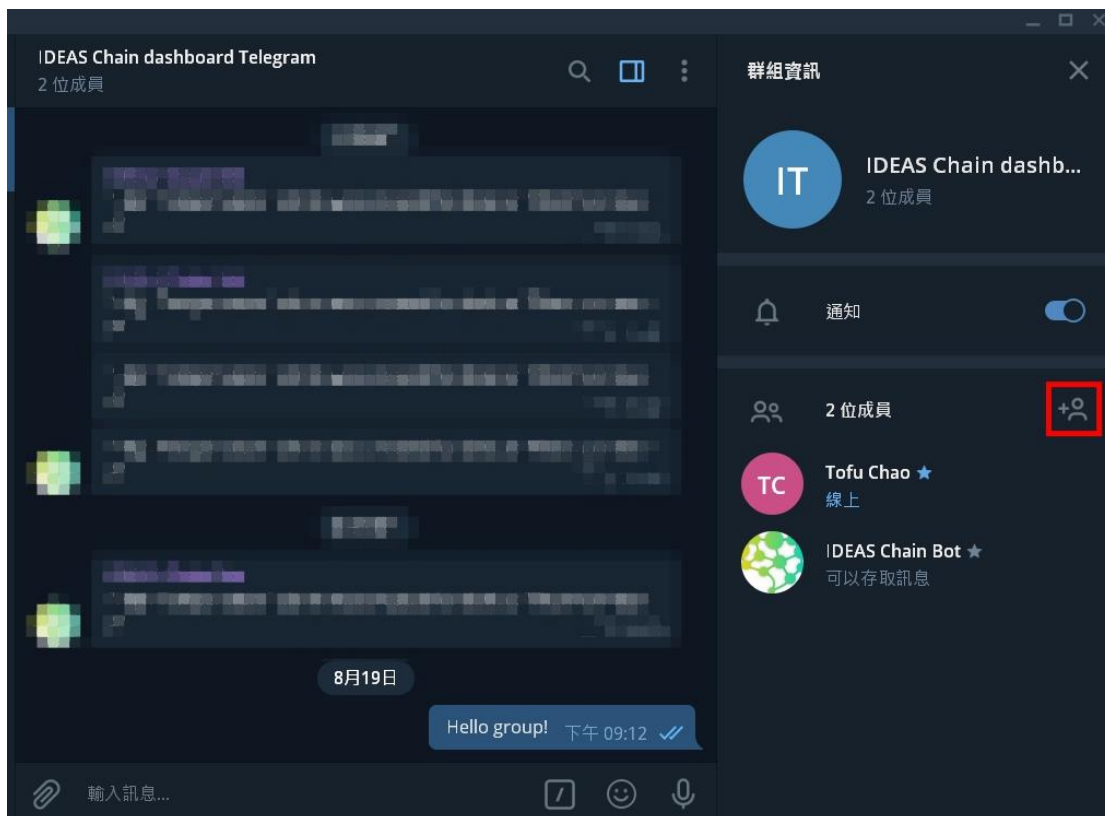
IDEAS Chain dashboard Telegram
2 位成員

8月19日

Hello group! 下午 09:12

輸入訊息...

群組資訊

IT

IDEAS Chain dashb...
2 位成員

通知

2 位成員

TC

Tofu Chao ★
線上

IDEAS Chain Bot ★
可以存取訊息